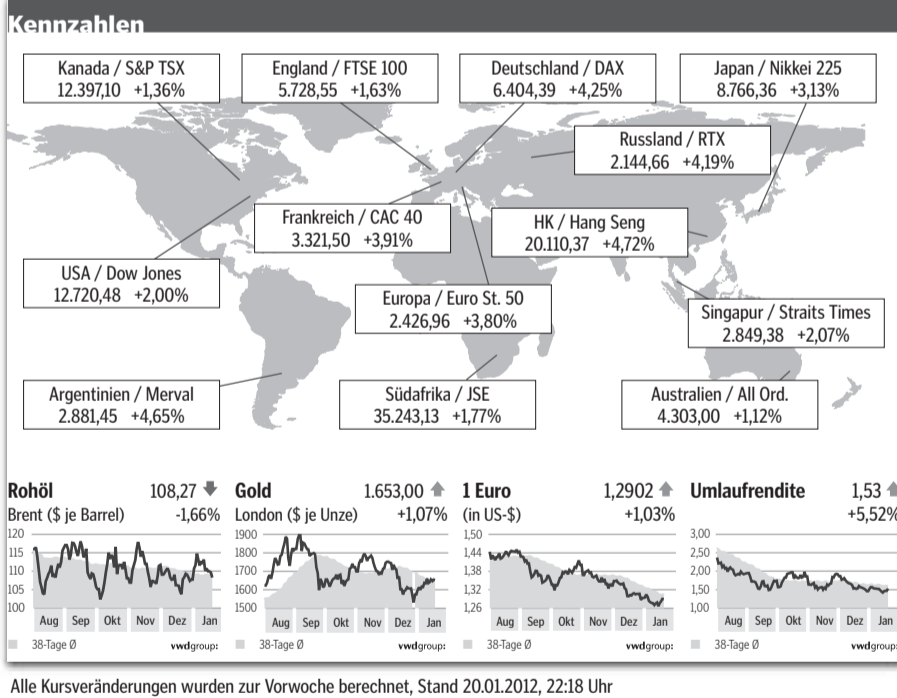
Kennzahlen

Kanada / S&P TSX
12.397,10 +1,36%

England / FTSE 100
5.728,55 +1,63%

Deutschland / DAX
6.404,39 +4,25%

Japan / Nikkei 225
8.766,36 +3,13%

Russland / RTX
2.144,66 +4,19%

Frankreich / CAC 40
3.321,50 +3,91%

HK / Hang Seng
20.110,37 +4,72%

USA / Dow Jones
12.720,48 +2,00%

Europa / Euro St. 50
2.426,96 +3,80%

Singapur / Straits Times
2.849,38 +2,07%

Argentinien / Merval
2.881,45 +4,65%

Südafrika / JSE
35.243,13 +1,77%

Australien / All Ord.
4.303,00 +1,12%

Rohöl 108,27
Brent ($ je Barrel) -1,66%
120
115
110
105
100
Aug Sep Okt Nov Dez Jan
38-Tage Ø vwdgroup

Gold 1.653,00
London ($ je Unze) +1,07%
1900
1800
1700
1600
1500
Aug Sep Okt Nov Dez Jan
38-Tage Ø vwdgroup

1 Euro 1,2902
(in US-$) +1,03%
1,50
1,44
1,38
1,32
1,26
Aug Sep Okt Nov Dez Jan
38-Tage Ø vwdgroup

Umlaufrendite 1,53
+5,52%
3,00
2,50
2,00
1,50
1,00
Aug Sep Okt Nov Dez Jan
38-Tage Ø vwdgroup

Alle Kursveränderungen wurden zur Vorwoche berechnet, Stand 20.01.2012, 22:18 Uhr